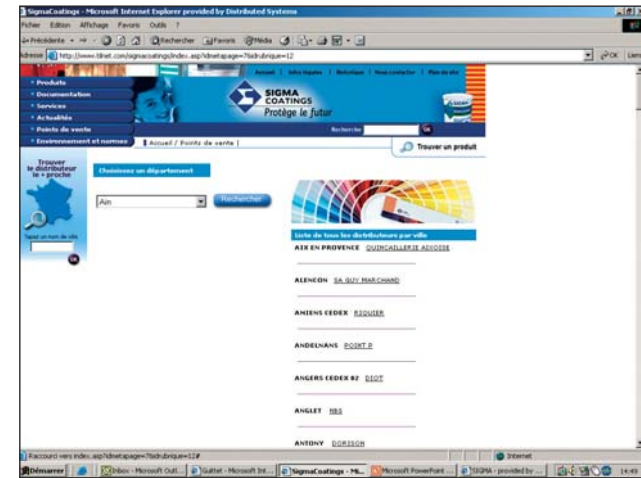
SigmaCoatings - Microsoft Internet Explorer provided by Distributed Systems

Fichier Edition Affichage Favoris Outils ?

Précédente Rechercher Favoris Média

Adresse http://www.tlnet.com/sigmacoatings/index.asp?idnetapage=7&idrubrique=12

OK Liens

Accueil | Infos légales | Historique | Nous contacter | Plan du site

Produits
Documentation
Services
Actualités
Points de vente
Environnement et normes

SIGMA COATINGS
Protège le futur

Recherche OK

| Accueil / Points de vente |

Trouver un produit

Trouver le distributeur le + proche

Saisir un nom de ville

OK

Choisissez un département

Ain

Rechercher

Liste de tous les distributeurs par ville

AIX EN PROVENCE QUINCAILLERIE ADVOISE

ALENCON SA GUY MARCHAND

AMIENS CEDEX RIQUIER

ANDELNANS POINT P

ANGERS CEDEX 02 DIOT

ANGLET NBS

ANTONY DORISON

Raccourci vers index.asp?idnetapage=7&idrubrique=12#

Internet

Démarrer | Inbox - Microsoft Outl... | Guittet - Microsoft Int... | SigmaCoatings - Mi... | Microsoft PowerPoint ... | SIGMA - provided by ... | 14:49